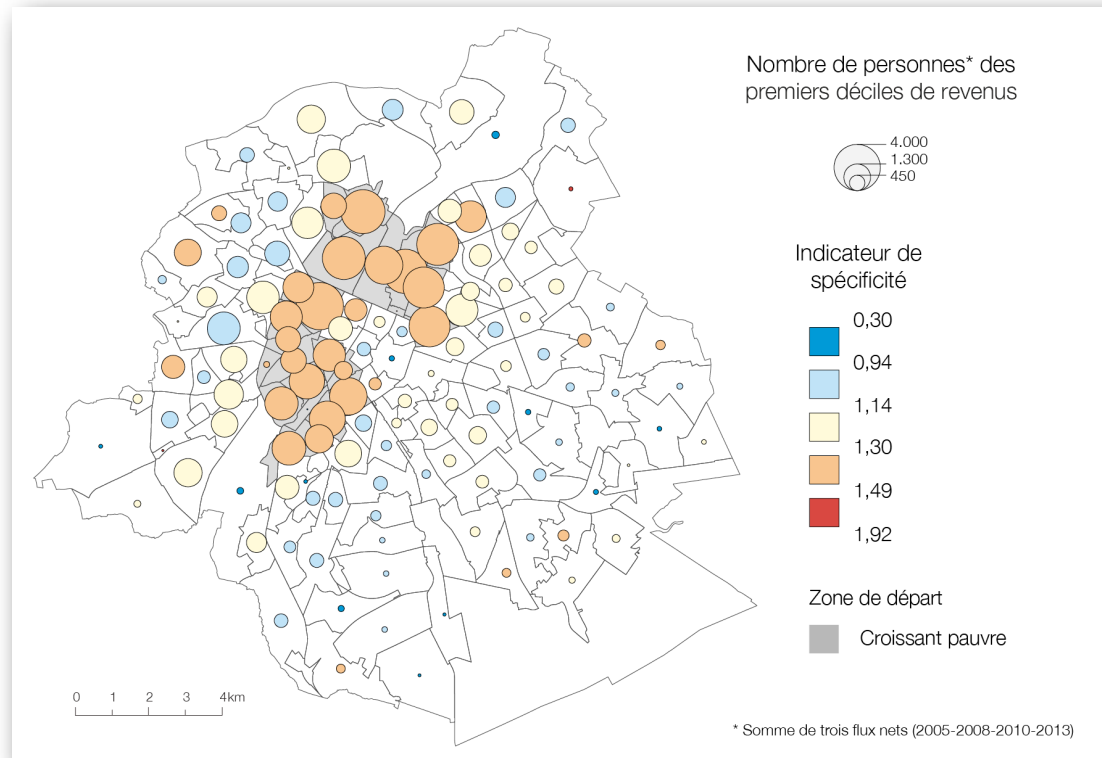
Nombre de personnes* des premiers déciles de revenus

4.000
1.300
450

Indicateur de spécificité

0,30
0,94
1,14
1,30
1,49
1,92

Zone de départ

Croissant pauvre

0 1 2 3 4km

* Somme de trois flux nets (2005-2008-2010-2013)